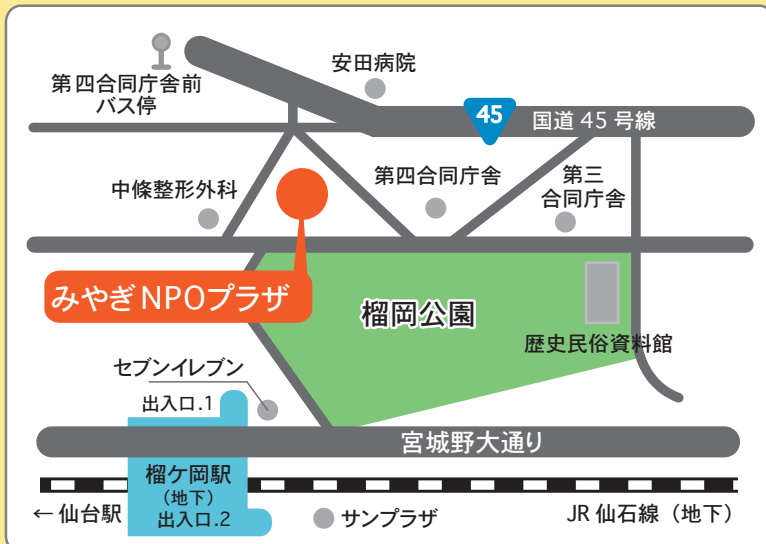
第四合同庁舎前
バス停

安田病院

45

国道 45 号線

中條整形外科

第四合同庁舎

第三
合同庁舎

みやぎNPOプラザ

榴岡公園

歴史民俗資料館

セブンイレブン

出入口.1

宮城野大通り

榴ケ岡駅
（地下）
出入口.2

← 仙台駅

サンプラザ

JR 仙石線（地下）